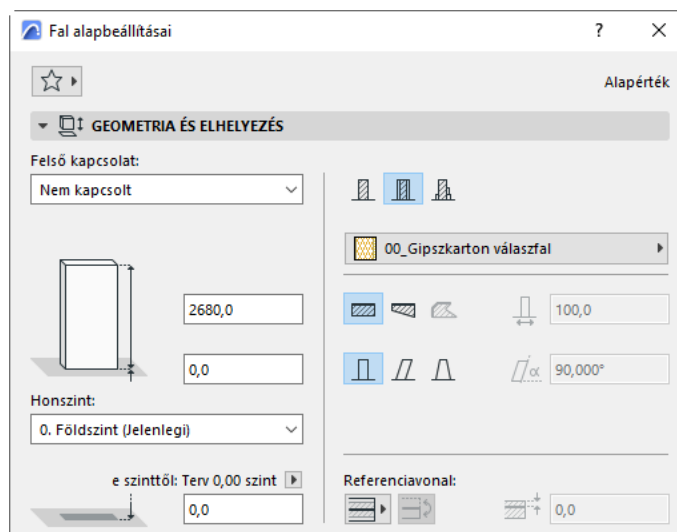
Fal alapbeállításai

?

Alapérték

GEOMETRIA ÉS ELHELYEZÉS

Felső kapcsolat:

Nem kapcsolt

00_Gipszkarton válaszfal

2680,0

100,0

0,0

90,000°

Honszint:

0. Földszint (Jelenlegi)

e szinttől: Terv 0,00 szint

Referenciavonal:

0,0

0,0